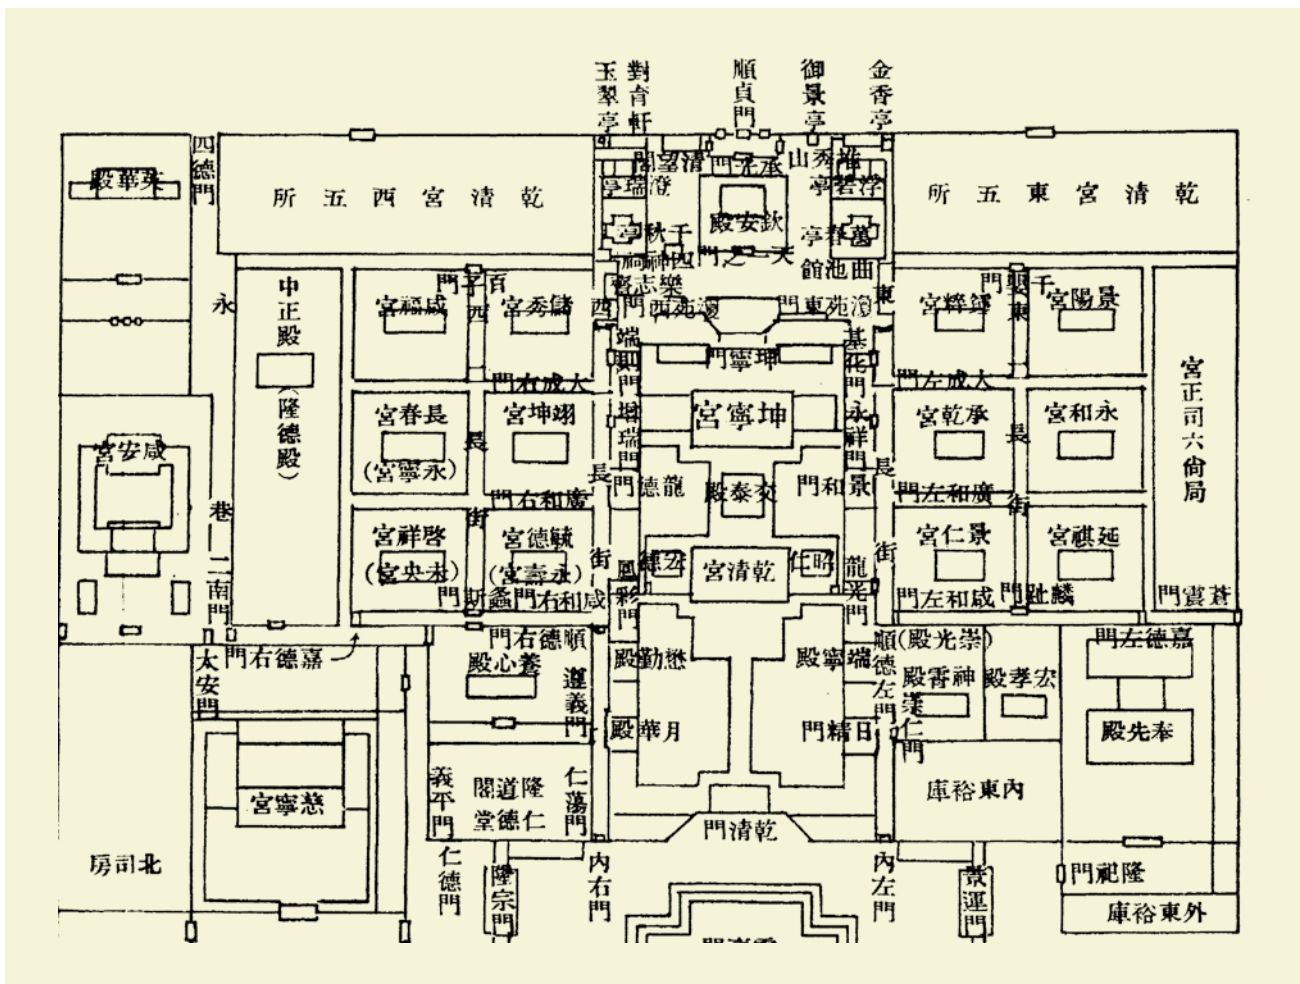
玉翠亭
對育軒
順貞門
御景亭
金香亭
四德門
英華殿
乾清宮西五所
乾清宮東五所
承光門
清望閣
澄瑞亭
山秀
浮碧亭
萬春亭
欽安殿
千秋亭
天一之門
曲池館
延和門
百子門
西
咸福宮
儲秀宮
樂志齋
西苑門
漱芳齋
東苑門
東
千嬰門
鍾粹宮
景陽宮
永
中正殿
(隆德殿)
端則門
坤寧門
基化門
大成右門
大成左門
長春宮
(永壽宮)
翊坤宮
增瑞門
坤寧宮
永祥門
承乾宮
永和宮
宮正司六尚局
長
長
長
咸安宮
龍德門
交泰殿
景和門
廣右和門
廣和左門
巷
二
南
門
啓祥宮
(未央宮)
翊德宮
(永壽宮)
街
街
街
坤寧宮
鳳彩門
弘德殿
乾清宮
昭仁殿
龍光門
景仁宮
延祺宮
咸和右門
螽斯門
咸和左門
麟趾門
蒼震門
嘉德右門
順德右門
順德左門
(崇光殿)
嘉德左門
太安門
養心殿
遵義門
懋勤殿
端寧殿
神霄殿
宏孝殿
凝仁門
奉先殿
月華殿
日精門
慈寧宮
義平門
隆道閣
仁德堂
仁蕩門
內東裕庫
乾清門
北司房
仁德門
隆宗門
內右門
內左門
景運門
隆祀門
外東裕庫